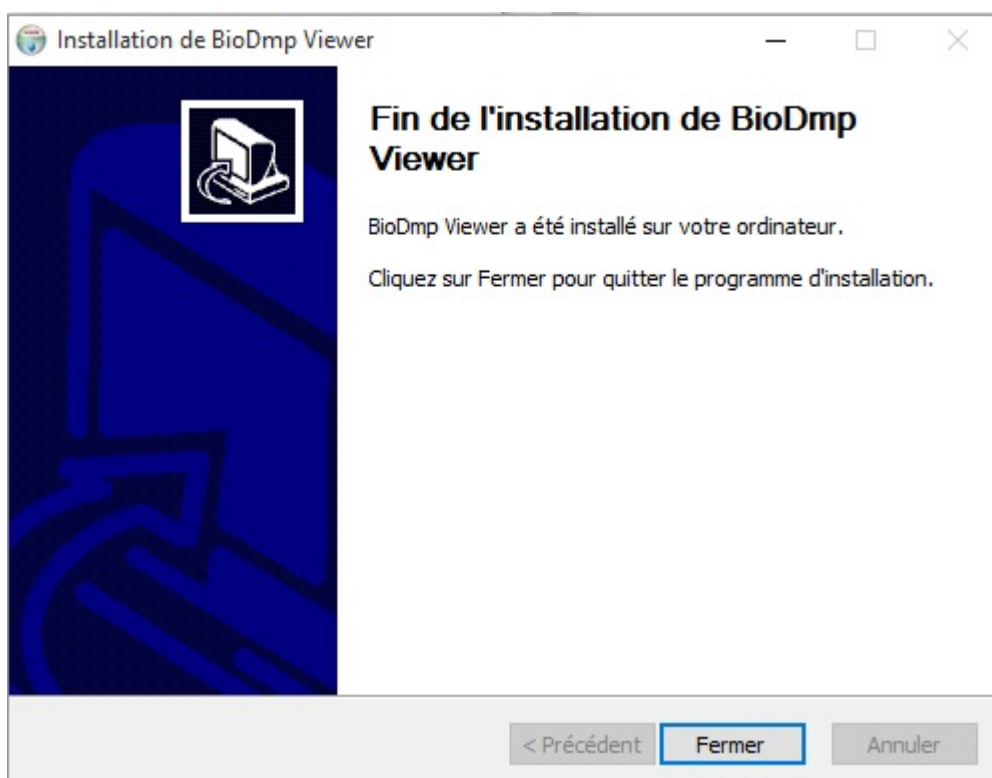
Installation de BioDmp Viewer

Fin de l'installation de BioDmp Viewer

BioDmp Viewer a été installé sur votre ordinateur.

Cliquez sur Fermer pour quitter le programme d'installation.

< Précédent Fermer Annuler